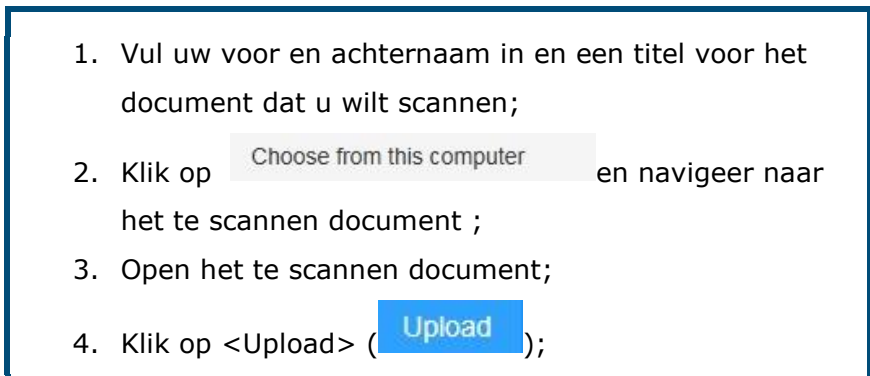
1. Vul uw voor en achternaam in en een titel voor het document dat u wilt scannen;
2. Klik op Choose from this computer en navigeer naar het te scannen document ;
3. Open het te scannen document;
4. Klik op <Upload> ( Upload );